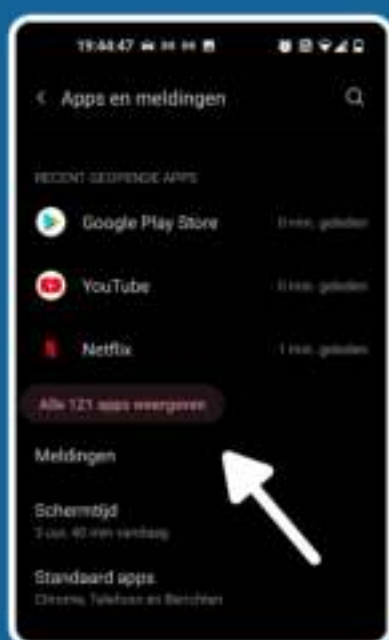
19:44:47

Apps en meldingen

RECENT GEOPENDE APPS

Google Play Store
0 min. geleden

YouTube
0 min. geleden

Netflix
1 min. geleden

Alle 121 apps weergeven

Meldingen

Schermtijd
3 uur, 40 min vandaag

Standaard apps
Chrome, Telefoon en Berichten